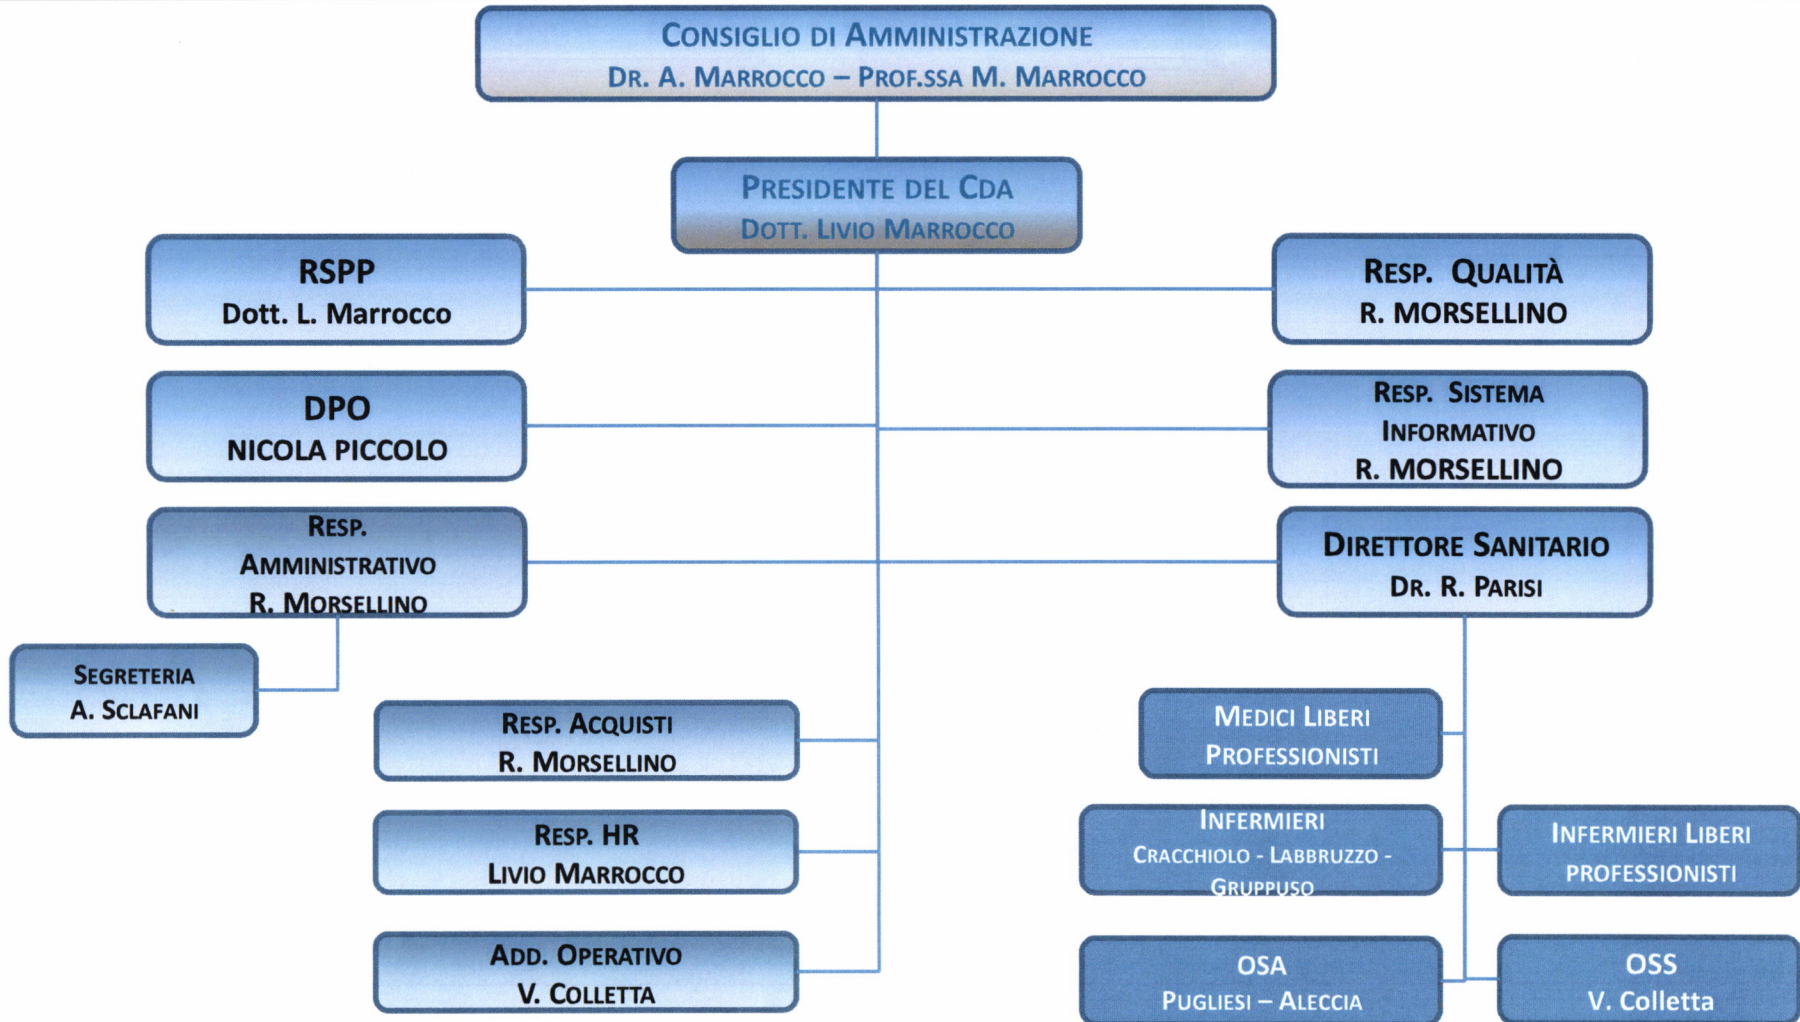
CONSIGLIO DI AMMINISTRAZIONE
DR. A. MARROCCO – PROF.SSA M. MARROCCO

PRESIDENTE DEL CDA
DOTT. LIVIO MARROCCO

RSPP
Dott. L. Marrocco

RESP. QUALITÀ
R. MORSELLINO

DPO
NICOLA PICCOLO

RESP. SISTEMA INFORMATIVO
R. MORSELLINO

RESP. AMMINISTRATIVO
R. MORSELLINO

DIRETTORE SANITARIO
DR. R. PARISI

SEGRETERIA
A. SCLAFANI

RESP. ACQUISTI
R. MORSELLINO

MEDICI LIBERI PROFESSIONISTI

RESP. HR
LIVIO MARROCCO

INFERMIERI
CRACCHIOLO - LABBRUZZO - GRUPPUSO

INFERMIERI LIBERI PROFESSIONISTI

ADD. OPERATIVO
V. COLLETTA

OSA
PUGLIESI – ALECCIA

OSS
V. Colletta